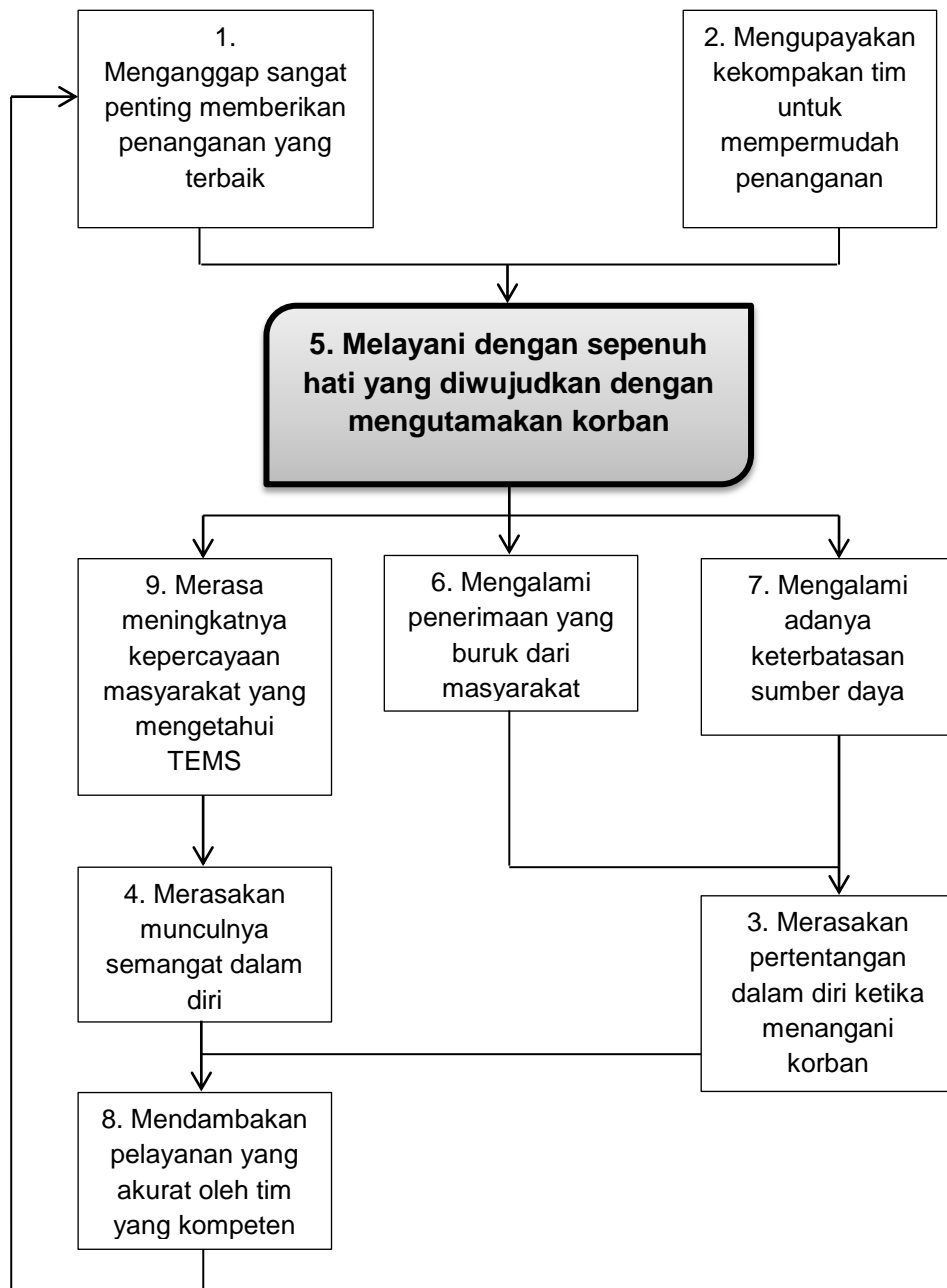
1. Menganggap sangat penting memberikan penanganan yang terbaik

2. Mengupayakan kekompakan tim untuk mempermudah penanganan

5. Melayani dengan sepenuh hati yang diwujudkan dengan mengutamakan korban

9. Merasa meningkatnya kepercayaan masyarakat yang mengetahui TEMS

6. Mengalami penerimaan yang buruk dari masyarakat

7. Mengalami adanya keterbatasan sumber daya

4. Merasakan munculnya semangat dalam diri

3. Merasakan pertentangan dalam diri ketika menangani korban

8. Mendambakan pelayanan yang akurat oleh tim yang kompeten